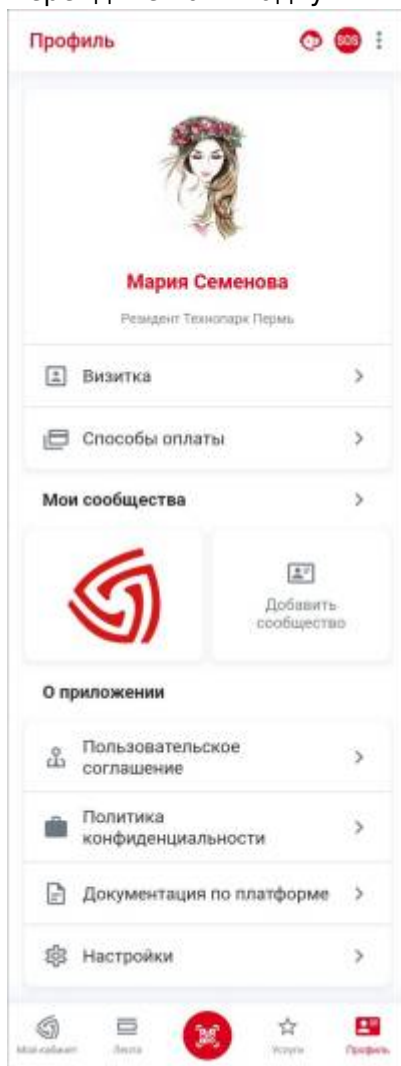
Профиль

SOS

Мария Семенова

Резидент Технопарк Пермь

Визитка

Способы оплаты

Мои сообщества

Добавить сообщество

О приложении

Пользовательское соглашение

Политика конфиденциальности

Документация по платформе

Настройки

Мой кабинет

Лента

Услуги

Профиль